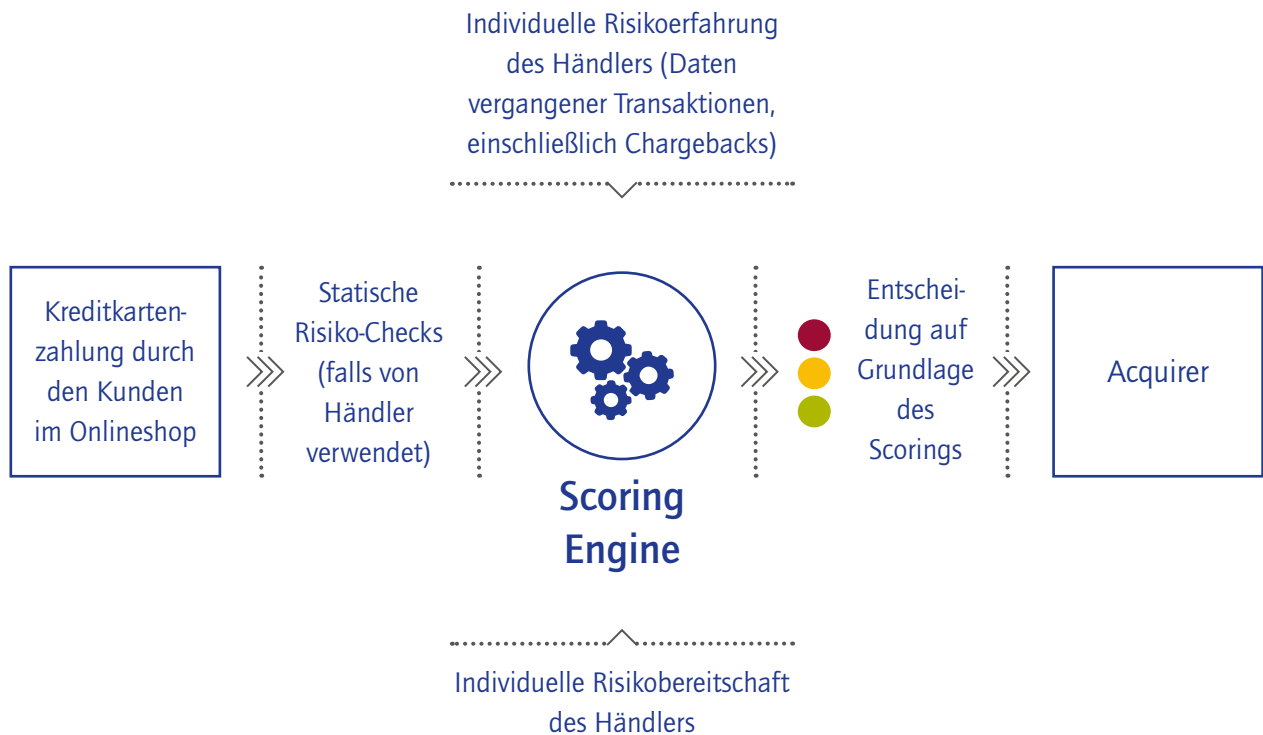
Individuelle Risikoerfahrung des Händlers (Daten vergangener Transaktionen, einschließlich Chargebacks)

Kreditkartenzahlung durch den Kunden im Onlineshop

Statische Risiko-Checks (falls von Händler verwendet)

Scoring Engine

Entscheidung auf Grundlage des Scorings

Acquirer

Individuelle Risikobereitschaft des Händlers